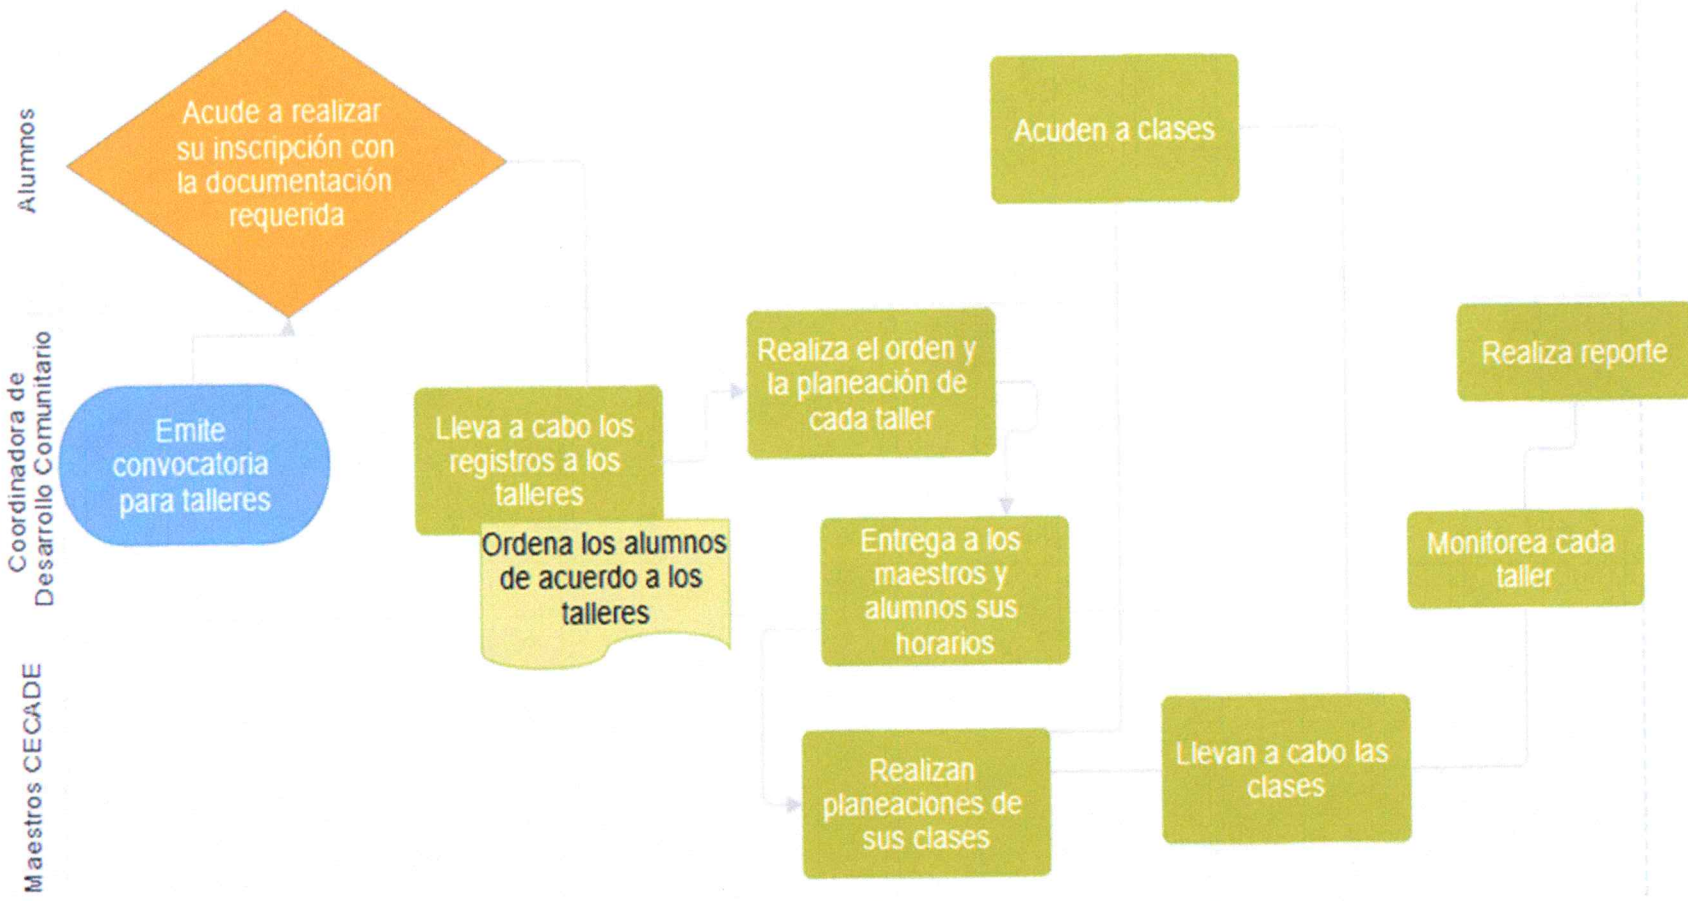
Alumnos

Coordinadora de Desarrollo Comunitario

Maestros CECADE

Acude a realizar su inscripción con la documentación requerida

Acuden a clases

Emite convocatoria para talleres

Lleva a cabo los registros a los talleres

Ordena los alumnos de acuerdo a los talleres

Realiza el orden y la planeación de cada taller

Entrega a los maestros y alumnos sus horarios

Realiza reporte

Monitorea cada taller

Realizan planeaciones de sus clases

Llevan a cabo las clases